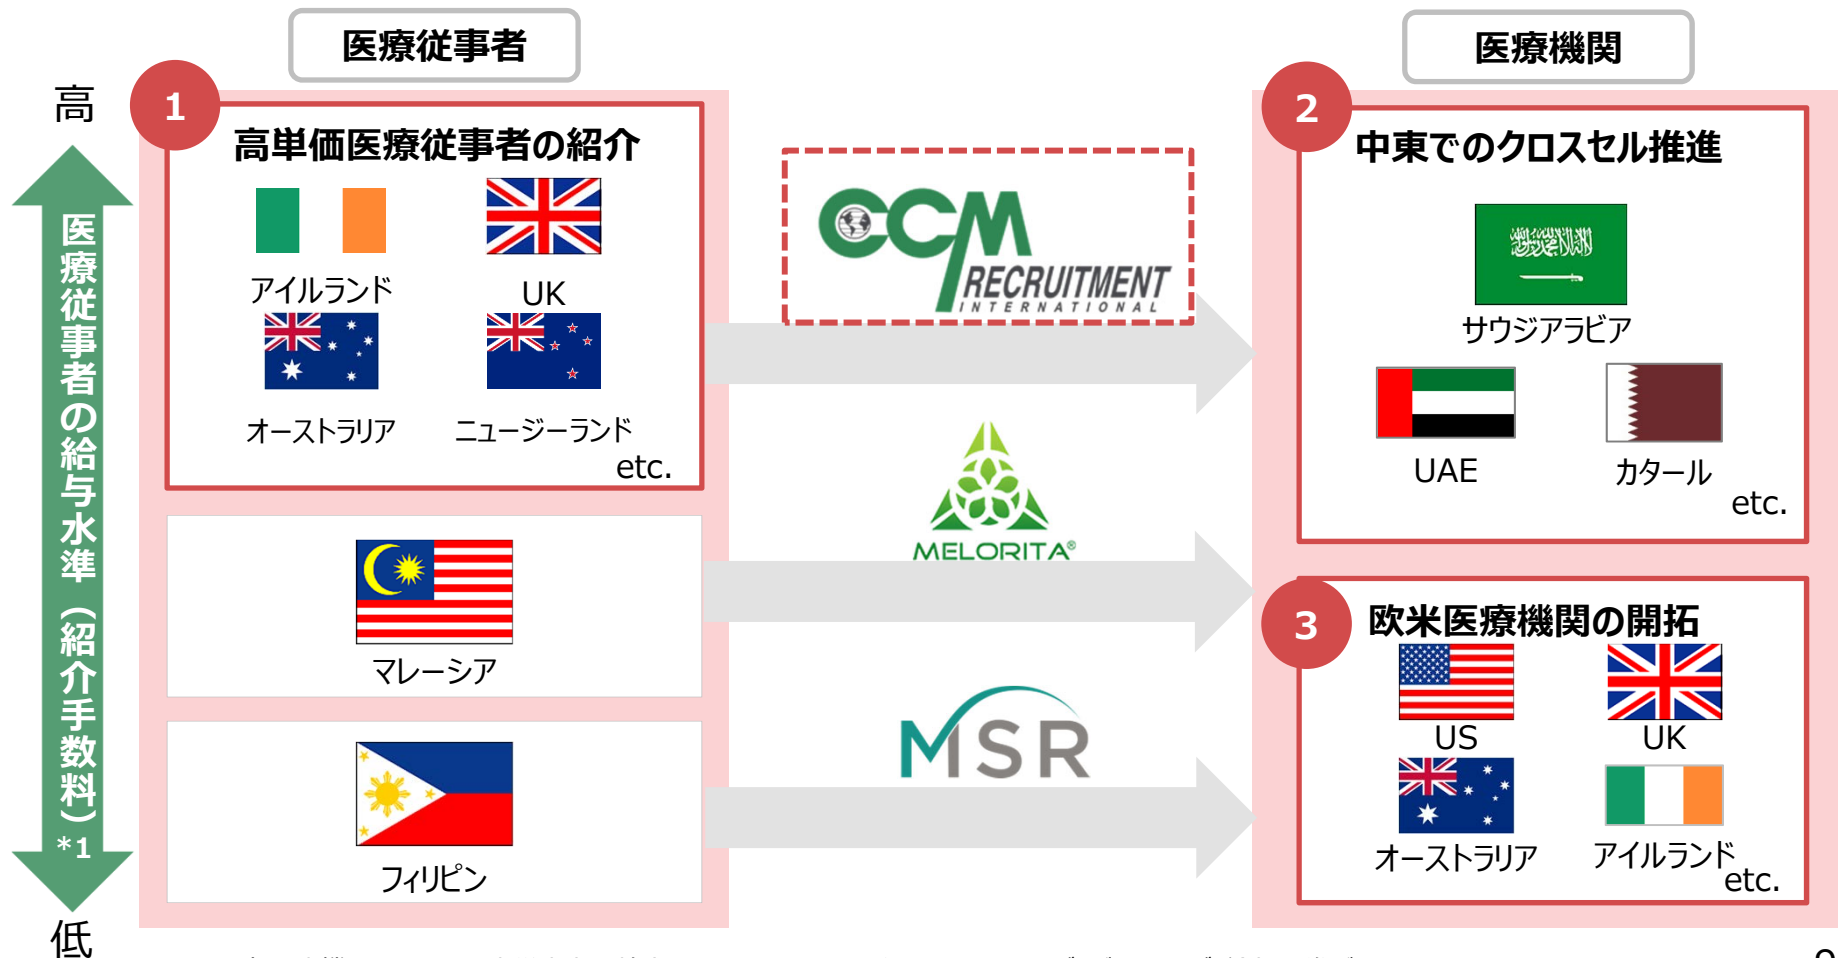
医療従事者

医療機関

高

医療従事者の給与水準（紹介手数料）*1

低

1

高単価医療従事者の紹介

アイルランド

UK

オーストラリア

ニュージーランド

etc.

マレーシア

フィリピン

CCM RECRUITMENT INTERNATIONAL

MELORITA®

MSR

2

中東でのクロスセル推進

サウジアラビア

UAE

カタール

etc.

3

欧米医療機関の開拓

US

UK

オーストラリア

アイルランド

etc.

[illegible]